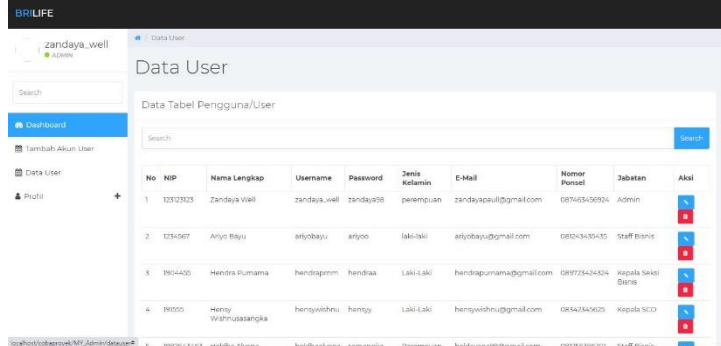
BRILIFE

zandaya_well
ADMIN

Search

Dashboard
Tambah Akun User
Data User
Profil +

/ Data User

Data User

Data Tabel Pengguna/User

Search

Search

| No | NIP | Nama Lengkap | Username | Password | Jenis Kelamin | E-Mail | Nomor Ponsel | Jabatan | Aksi |
|---|---|---|---|---|---|---|---|---|---|
| 1 | 123123123 | Zandaya Well | zandaya_well | zandaya98 | perempuan | zandayapaull@gmail.com | 087463456924 | Admin | |
| 2 | 1234567 | Ariyo Bayu | ariyobayu | ariyoo | laki-laki | ariyobayu@gmail.com | 081243435435 | Staff Bisnis | |
| 3 | 1904455 | Hendra Purnama | hendrapmm | hendraa | Laki-Laki | hendrapurnama@gmail.com | 089723424324 | Kepala Seksi Bisnis | |
| 4 | 190555 | Hensy Wishnusasangka | hensywishnu | hensyy | Laki-Laki | hensywishnu@gmail.com | 08342345625 | Kepala SCO | |
| 5 | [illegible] | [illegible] | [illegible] | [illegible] | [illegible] | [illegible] | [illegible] | Staff Bisnis | |

localhost/coba/proyek/MY_Admin/datauser#